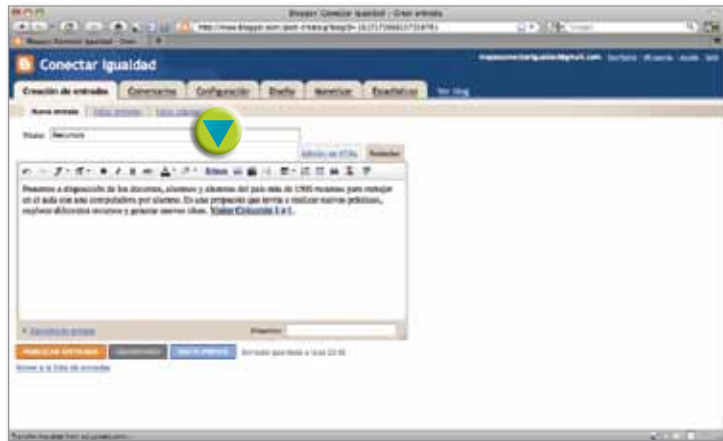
Blogger: Conectar Igualdad - Crear entrada

Blogger: Conectar Igualdad

Conectar Igualdad

Creación de entradas
Comentarios
Configuración
Diseño
Monetizar
Estadísticas
Ver blog

Nueva entrada
Título: Recursos
Edición de HTML
Redactar

Ponemos a disposición de los docentes, alumnos y alumnas del país más de 1900 recursos para trabajar en el aula con una computadora por alumno. Es una propuesta que invita a realizar nuevas prácticas, explorar diferentes recursos y generar nuevas ideas. Visitar Conectate 1 a 1.

Etiquetas:

PUBLICAR ENTRADA
GUARDAR AHORA
VISTA PREVIA

Volver a la lista de entradas